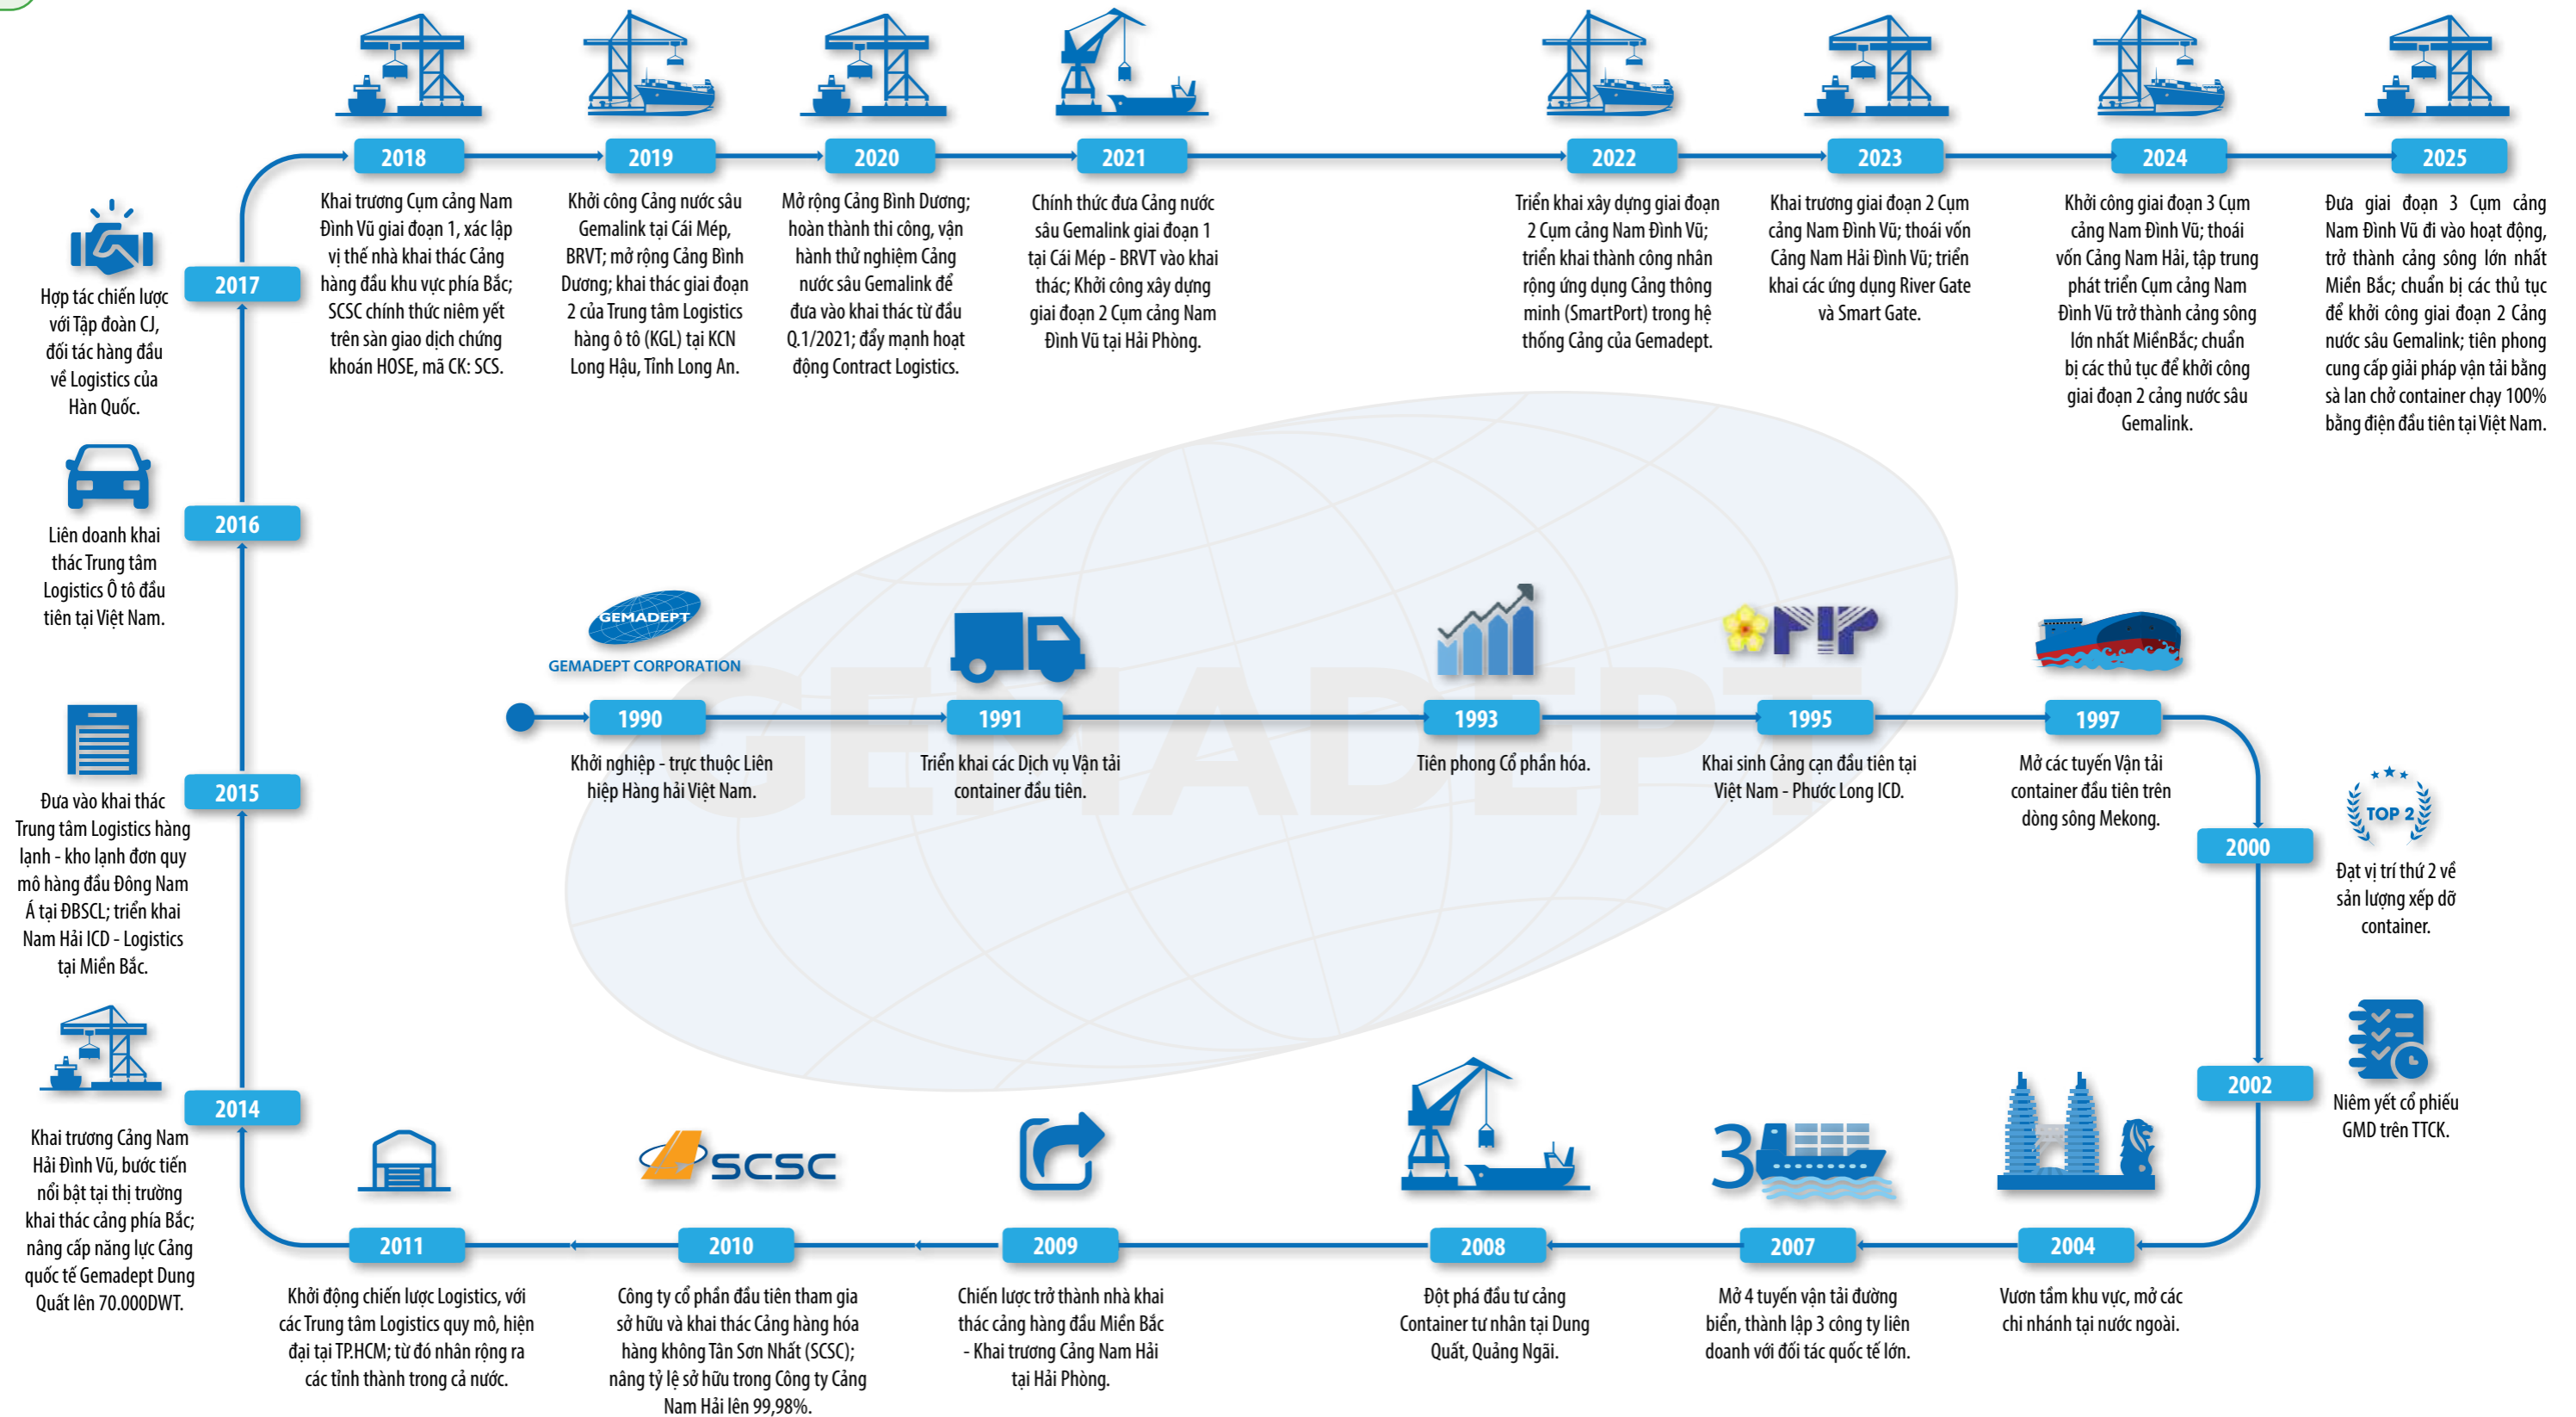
2018

Khai trương Cụm cảng Nam Đình Vũ giai đoạn 1, xác lập vị thế nhà khai thác Cảng hàng đầu khu vực phía Bắc; SCSC chính thức niêm yết trên sàn giao dịch chứng khoán HOSE, mã CK: SCS.

2019

Khởi công Cảng nước sâu Gemalink tại Cái Mép, BRVT; mở rộng Cảng Bình Dương; khai thác giai đoạn 2 của Trung tâm Logistics hàng ô tô (KGL) tại KCN Long Hậu, Tỉnh Long An.

2020

Mở rộng Cảng Bình Dương; hoàn thành thi công, vận hành thử nghiệm Cảng nước sâu Gemalink để đưa vào khai thác từ đầu Q.1/2021; đẩy mạnh hoạt động Contract Logistics.

2021

Chính thức đưa Cảng nước sâu Gemalink giai đoạn 1 tại Cái Mép - BRVT vào khai thác; Khởi công xây dựng giai đoạn 2 Cụm cảng Nam Đình Vũ tại Hải Phòng.

2022

Triển khai xây dựng giai đoạn 2 Cụm cảng Nam Đình Vũ; triển khai thành công nhân rộng ứng dụng Cảng thông minh (SmartPort) trong hệ thống Cảng của Gemadept.

2023

Khai trương giai đoạn 2 Cụm cảng Nam Đình Vũ; thoái vốn Cảng Nam Hải Đình Vũ; triển khai các ứng dụng River Gate và Smart Gate.

2024

Khởi công giai đoạn 3 Cụm cảng Nam Đình Vũ; thoái vốn Cảng Nam Hải, tập trung phát triển Cụm cảng Nam Đình Vũ trở thành cảng sông lớn nhất MiềnBắc; chuẩn bị các thủ tục để khởi công giai đoạn 2 cảng nước sâu Gemalink.

2025

Đưa giai đoạn 3 Cụm cảng Nam Đình Vũ đi vào hoạt động, trở thành cảng sông lớn nhất Miền Bắc; chuẩn bị các thủ tục để khởi công giai đoạn 2 Cảng nước sâu Gemalink; tiên phong cung cấp giải pháp vận tải bằng sà lan chở container chạy 100% bằng điện đầu tiên tại Việt Nam.

2017

Hợp tác chiến lược với Tập đoàn CJ, đối tác hàng đầu về Logistics của Hàn Quốc.

2016

Liên doanh khai thác Trung tâm Logistics Ô tô đầu tiên tại Việt Nam.

2015

Đưa vào khai thác Trung tâm Logistics hàng lạnh - kho lạnh đơn quy mô hàng đầu Đông Nam Á tại ĐBSCL; triển khai Nam Hải ICD - Logistics tại Miền Bắc.

2014

Khai trương Cảng Nam Hải Đình Vũ, bước tiến nổi bật tại thị trường khai thác cảng phía Bắc; nâng cấp năng lực Cảng quốc tế Gemadept Dung Quất lên 70.000DWT.

GEMADEPT
GEMADEPT CORPORATION

1990

Khởi nghiệp - trực thuộc Liên hiệp Hàng hải Việt Nam.

1991

Triển khai các Dịch vụ Vận tải container đầu tiên.

1993

Tiên phong Cổ phần hóa.

1995

Khai sinh Cảng cạn đầu tiên tại Việt Nam - Phước Long ICD.

1997

Mở các tuyến Vận tải container đầu tiên trên dòng sông Mekong.

2000

TOP 2

Đạt vị trí thứ 2 về sản lượng xếp dỡ container.

2002

Niêm yết cổ phiếu GMD trên TTCK.

2011

Khởi động chiến lược Logistics, với các Trung tâm Logistics quy mô, hiện đại tại TP.HCM; từ đó nhân rộng ra các tỉnh thành trong cả nước.

SCSC

2010

Công ty cổ phần đầu tiên tham gia sở hữu và khai thác Cảng hàng hóa hàng không Tân Sơn Nhất (SCSC); nâng tỷ lệ sở hữu trong Công ty Cảng Nam Hải lên 99,98%.

2009

Chiến lược trở thành nhà khai thác cảng hàng đầu Miền Bắc - Khai trương Cảng Nam Hải tại Hải Phòng.

2008

Đột phá đầu tư cảng Container tư nhân tại Dung Quất, Quảng Ngãi.

3

2007

Mở 4 tuyến vận tải đường biển, thành lập 3 công ty liên doanh với đối tác quốc tế lớn.

2004

Vươn tầm khu vực, mở các chi nhánh tại nước ngoài.